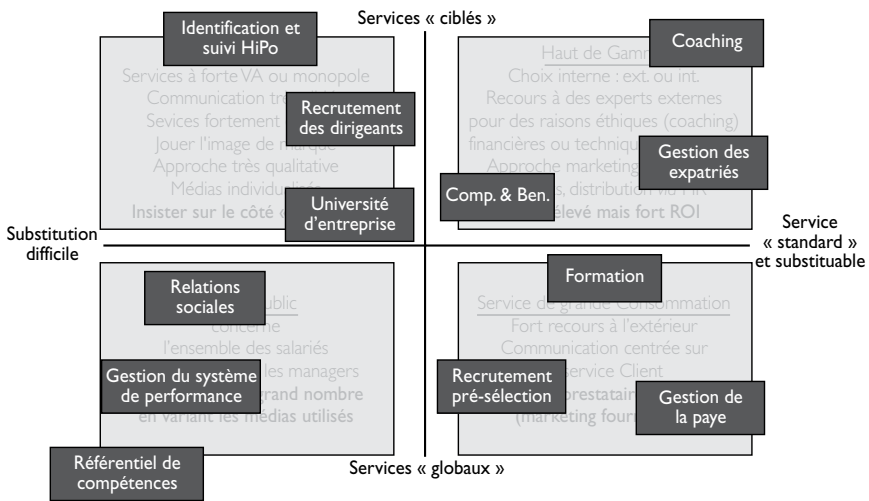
Services « ciblés »

Identification et suivi HiPo

Services à forte VA ou monopole
Communication tr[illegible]
Sevices fortement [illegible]
Jouer l'image de marque
Approche très qualitative
Médias individualisés
Insister sur le côté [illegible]

Recrutement des dirigeants

Université d'entreprise

Haut de Gamme
Choix interne : ext. ou int.
Recours à des experts externes pour des raisons éthiques (coaching) financières ou techniques
Approche marketing
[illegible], distribution via RH
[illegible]levé mais fort ROI

Coaching

Gestion des expatriés

Comp. & Ben.

Substitution difficile

Service « standard » et substituable

Relations sociales

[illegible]ublic
concerne
l'ensemble des salariés
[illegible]les managers
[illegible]grand nombre
en variant les médias utilisés

Gestion du système de performance

Formation

Service de grande Consommation
Fort recours à l'extérieur
Communication centrée sur
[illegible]ervice Client
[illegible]prestatair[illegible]
(marketing fourn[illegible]

Recrutement pré-sélection

Gestion de la paye

Référentiel de compétences

Services « globaux »